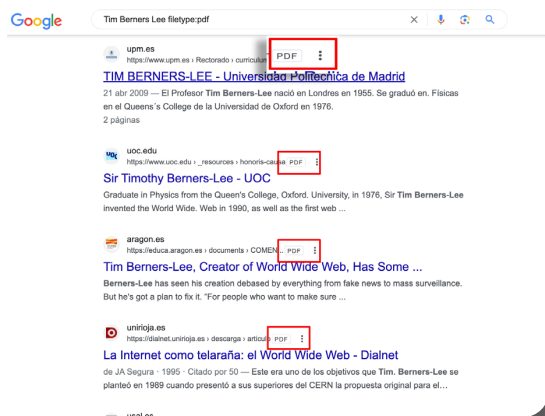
Google

Tim Berners Lee filetype:pdf

upm.es
https://www.upm.es › Rectorado › curriculum PDF

TIM BERNERS-LEE - Universidad Politécnica de Madrid
21 abr 2009 — El Profesor Tim Berners-Lee nació en Londres en 1955. Se graduó en. Físicas en el Queens´s College de la Universidad de Oxford en 1976.
2 páginas

uoc.edu
https://www.uoc.edu › _resources › honoris-causa PDF

Sir Timothy Berners-Lee - UOC
Graduate in Physics from the Queen's College, Oxford. University, in 1976, Sir Tim Berners-Lee invented the World Wide. Web in 1990, as well as the first web ...

aragon.es
https://educa.aragon.es › documents › COMEN... PDF

Tim Berners-Lee, Creator of World Wide Web, Has Some ...
Berners-Lee has seen his creation debased by everything from fake news to mass surveillance. But he's got a plan to fix it. "For people who want to make sure ...

unirioja.es
https://dialnet.unirioja.es › descarga › articulo PDF

La Internet como telaraña: el World Wide Web - Dialnet
de JA Segura · 1995 · Citado por 50 — Este era uno de los objetivos que Tim. Berners-Lee se planteó en 1989 cuando presentó a sus superiores del CERN la propuesta original para el...